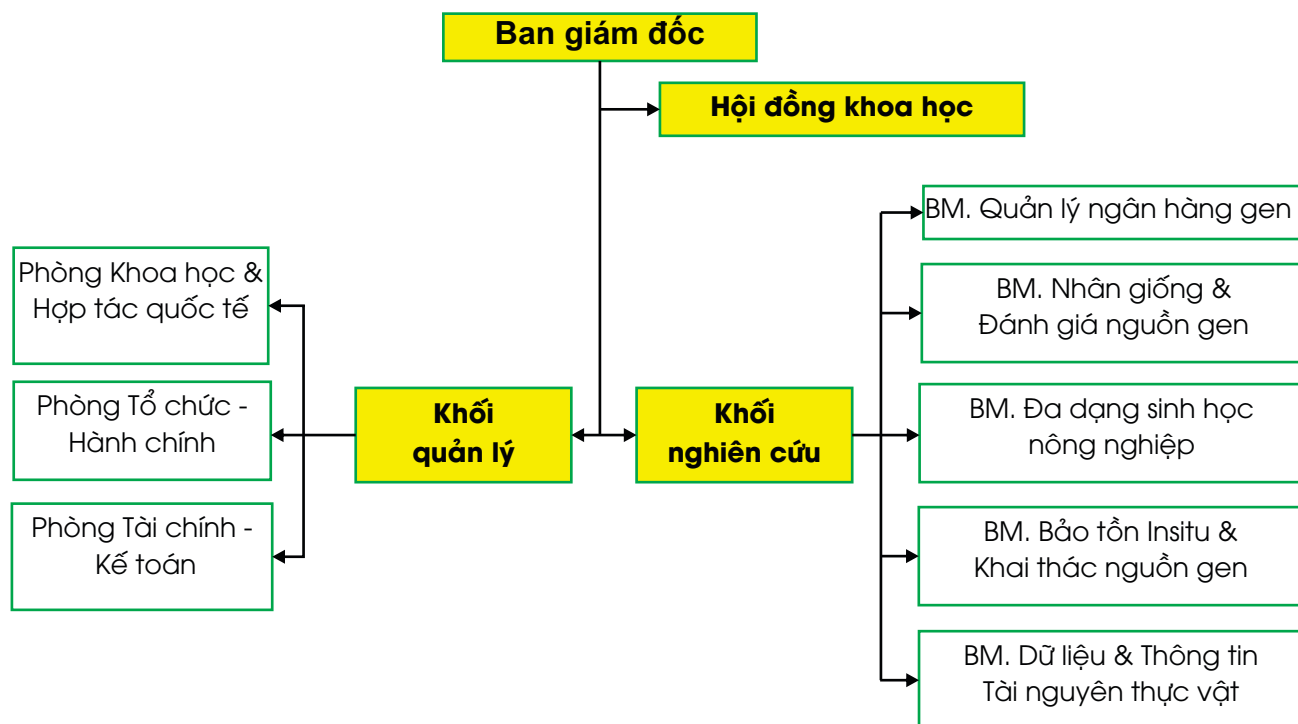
Ban giám đốc

Hội đồng khoa học

Phòng Khoa học & Hợp tác quốc tế

Phòng Tổ chức - Hành chính

Phòng Tài chính - Kế toán

Khối quản lý

Khối nghiên cứu

BM. Quản lý ngân hàng gen

BM. Nhân giống & Đánh giá nguồn gen

BM. Đa dạng sinh học nông nghiệp

BM. Bảo tồn Insitu & Khai thác nguồn gen

BM. Dữ liệu & Thông tin Tài nguyên thực vật